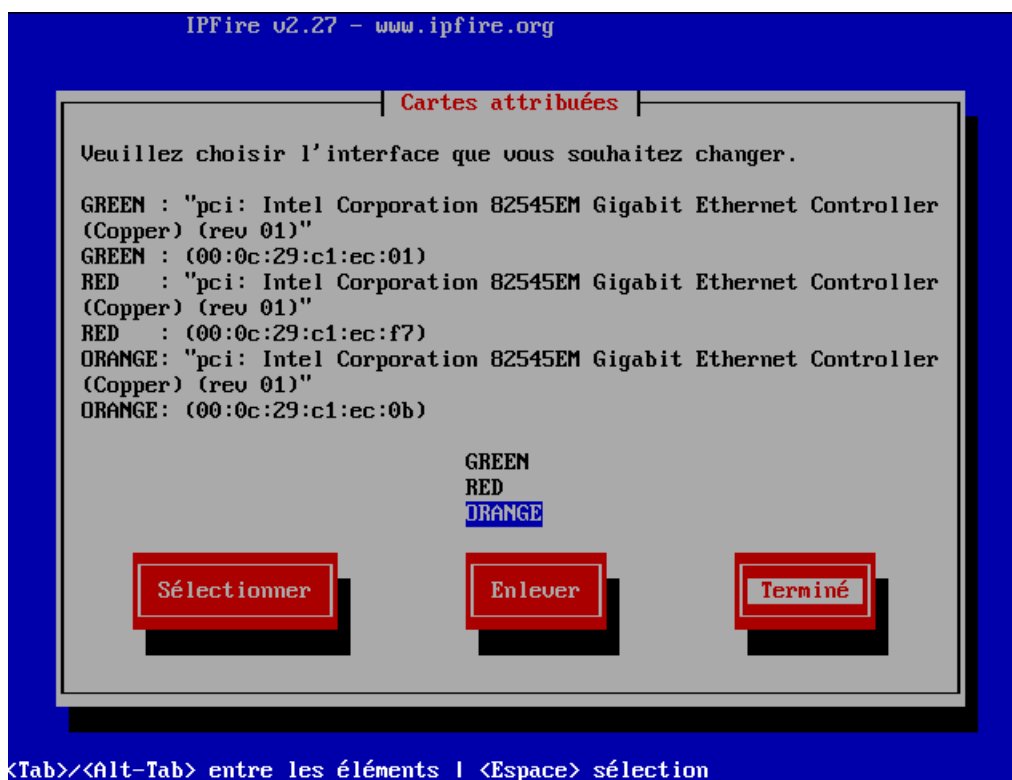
IPFire v2.27 - www.ipfire.org

Cartes attribuées

Veuillez choisir l'interface que vous souhaitez changer.

GREEN : "pci: Intel Corporation 82545EM Gigabit Ethernet Controller (Copper) (rev 01)"
GREEN : (00:0c:29:c1:ec:01)
RED : "pci: Intel Corporation 82545EM Gigabit Ethernet Controller (Copper) (rev 01)"
RED : (00:0c:29:c1:ec:f7)
ORANGE: "pci: Intel Corporation 82545EM Gigabit Ethernet Controller (Copper) (rev 01)"
ORANGE: (00:0c:29:c1:ec:0b)

GREEN
RED
ORANGE

Sélectionner
Enlever
Terminé

<Tab>/<Alt-Tab> entre les éléments | <Espace> sélection